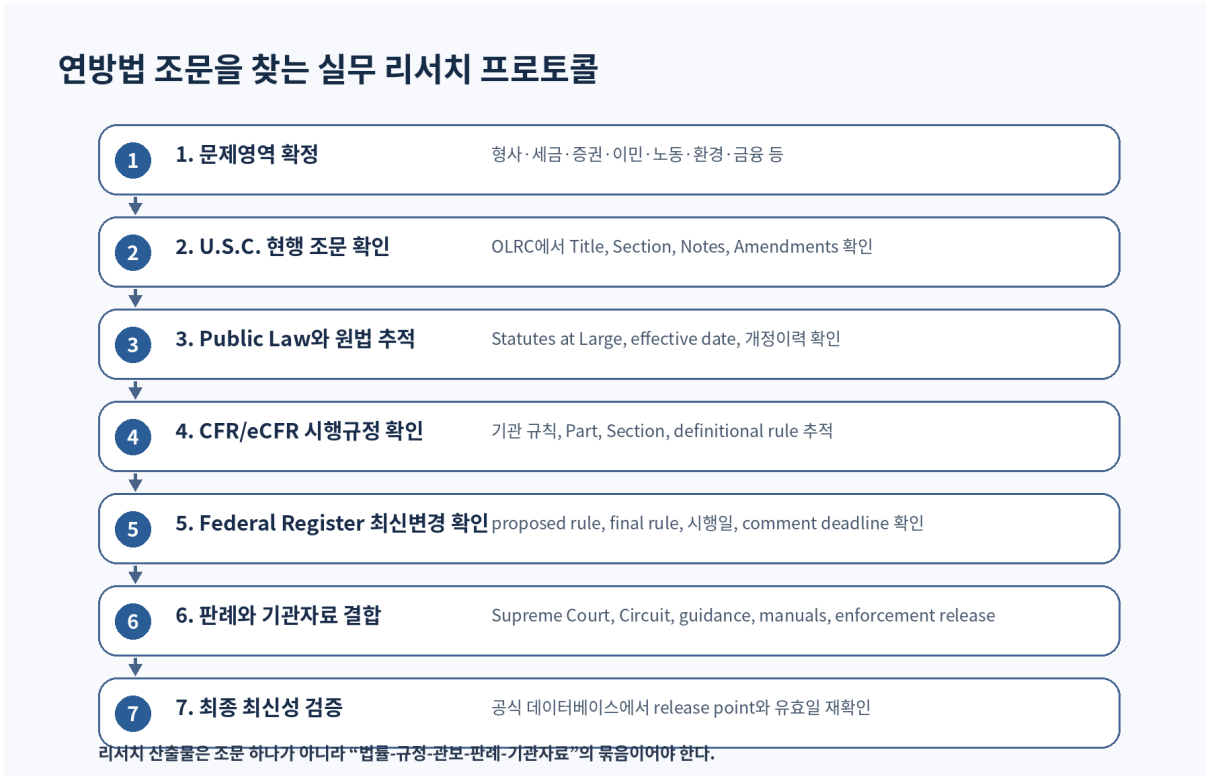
연방법 조문을 찾는 실무 리서치 프로토콜

1
1. 문제영역 확정
형사·세금·증권·이민·노동·환경·금융 등

2
2. U.S.C. 현행 조문 확인
OLRC에서 Title, Section, Notes, Amendments 확인

3
3. Public Law와 원법 추적
Statutes at Large, effective date, 개정이력 확인

4
4. CFR/eCFR 시행규정 확인
기관 규칙, Part, Section, definitional rule 추적

5
5. Federal Register 최신변경 확인
proposed rule, final rule, 시행일, comment deadline 확인

6
6. 판례와 기관자료 결합
Supreme Court, Circuit, guidance, manuals, enforcement release

7
7. 최종 최신성 검증
공식 데이터베이스에서 release point와 유효일 재확인

리서치 산출물은 조문 하나가 아니라 "법률-규정-관보-판례-기관자료"의 묶음이어야 한다.